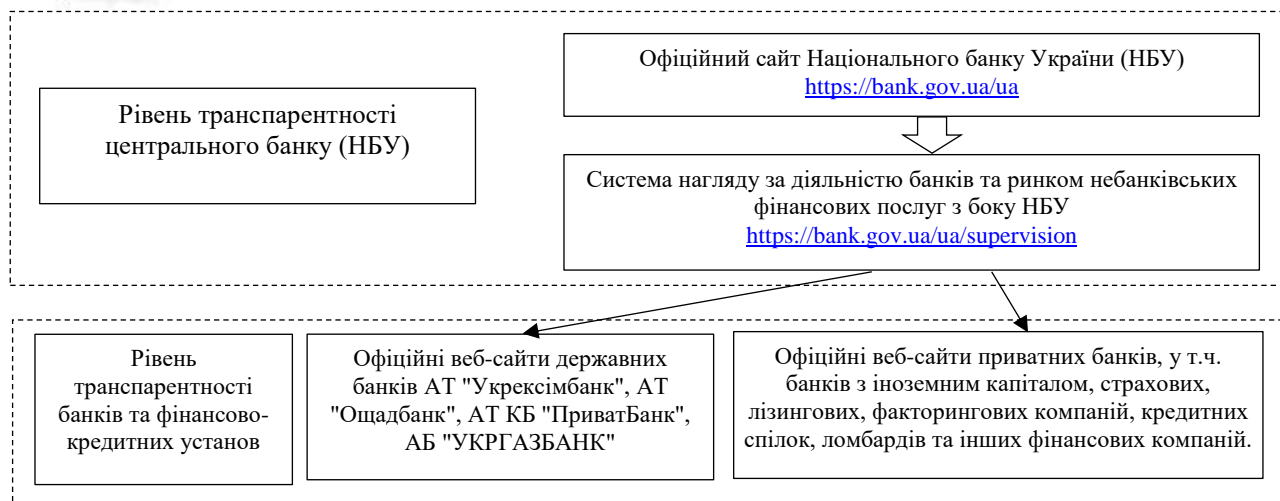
Рівень транспарентності центрального банку (НБУ)

Офіційний сайт Національного банку України (НБУ)
https://bank.gov.ua/ua

Система нагляду за діяльністю банків та ринком небанківських фінансових послуг з боку НБУ
https://bank.gov.ua/ua/supervision

Рівень транспарентності банків та фінансово-кредитних установ

Офіційні веб-сайти державних банків АТ "Укрексімбанк", АТ "Ощадбанк", АТ КБ "ПриватБанк", АБ "УКРГАЗБАНК"

Офіційні веб-сайти приватних банків, у т.ч. банків з іноземним капіталом, страхових, лізингових, факторингових компаній, кредитних спілок, ломбардів та інших фінансових компаній.